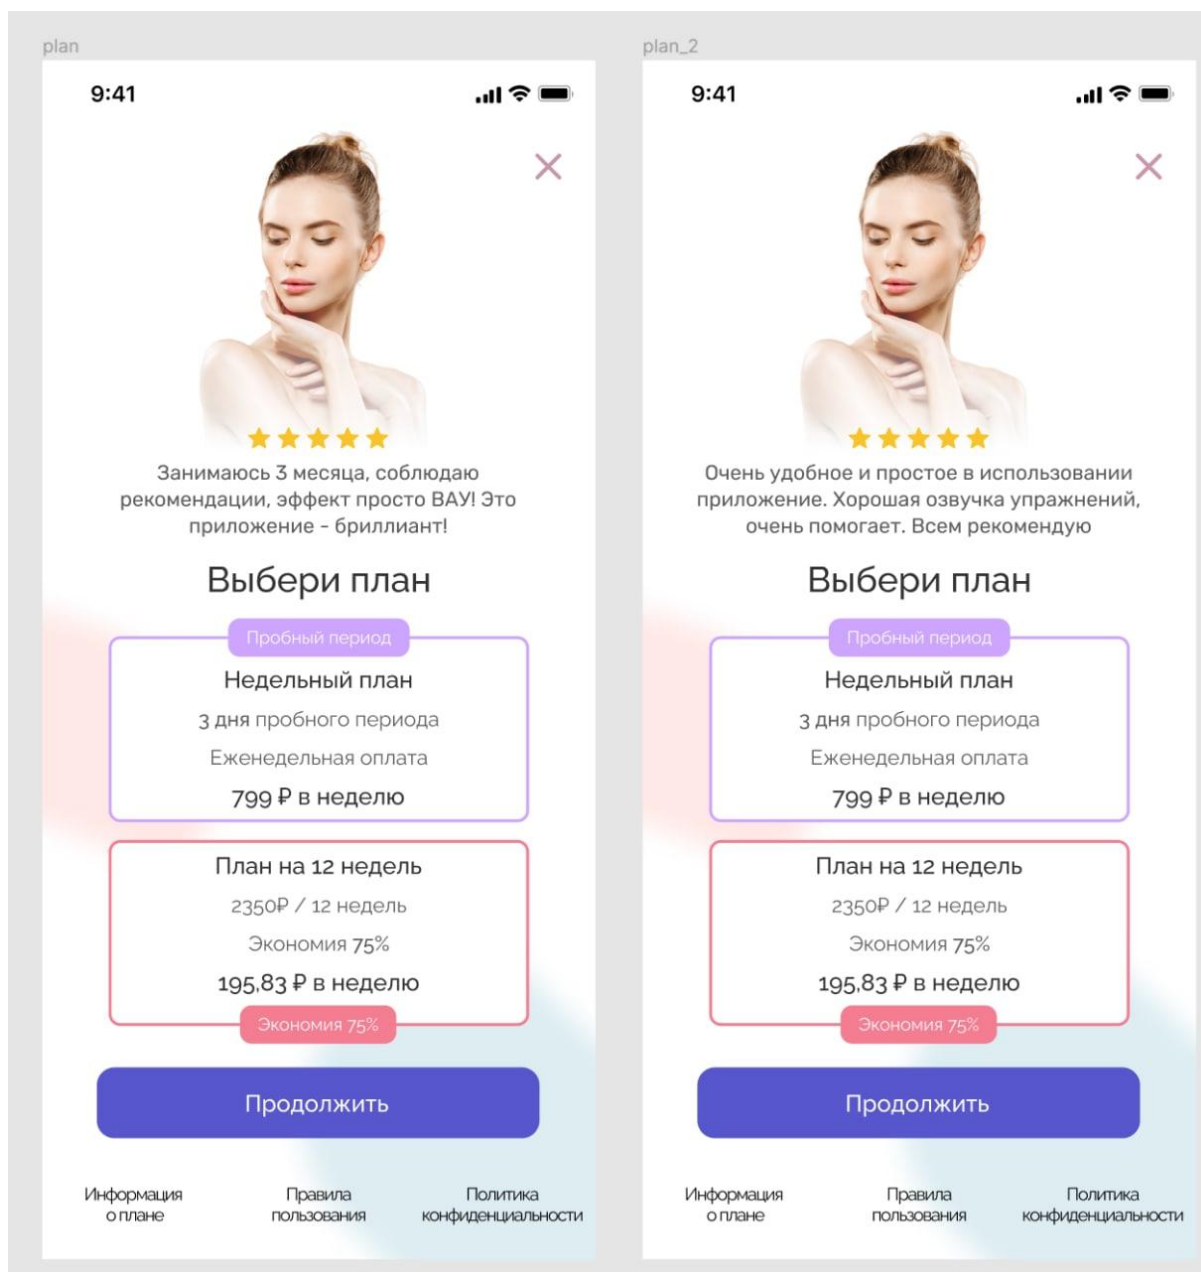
plan

9:41

Занимаюсь 3 месяца, соблюдаю рекомендации, эффект просто ВАУ! Это приложение - бриллиант!

Выбери план

Пробный период

Недельный план

3 дня пробного периода

Еженедельная оплата

799 ₽ в неделю

План на 12 недель

2350₽ / 12 недель

Экономия 75%

195,83 ₽ в неделю

Экономия 75%

Продолжить

Информация о плане

Правила пользования

Политика конфиденциальности

plan_2

9:41

Очень удобное и простое в использовании приложение. Хорошая озвучка упражнений, очень помогает. Всем рекомендую

Выбери план

Пробный период

Недельный план

3 дня пробного периода

Еженедельная оплата

799 ₽ в неделю

План на 12 недель

2350₽ / 12 недель

Экономия 75%

195,83 ₽ в неделю

Экономия 75%

Продолжить

Информация о плане

Правила пользования

Политика конфиденциальности